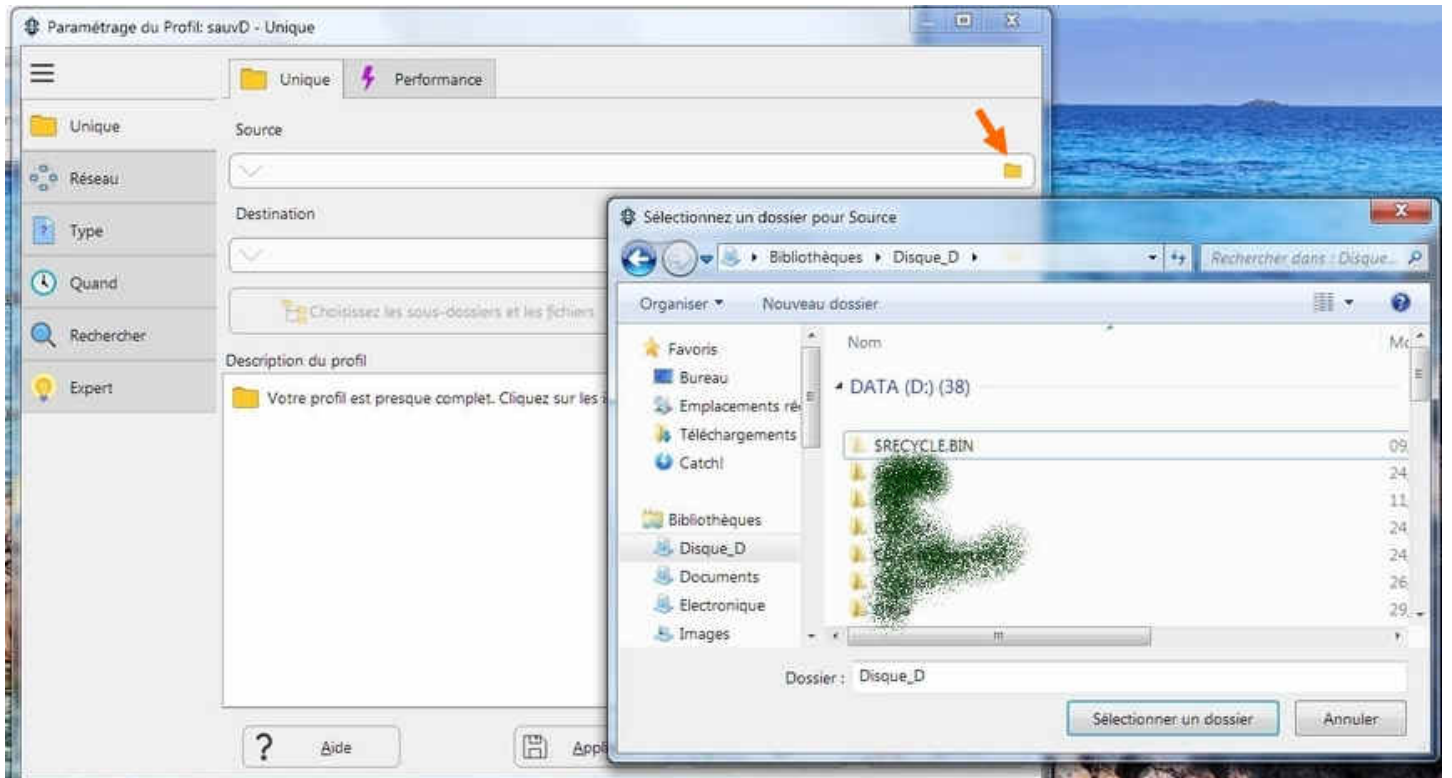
Paramétrage du Profil: sauvD - Unique

Unique
Performance

Unique
Réseau
Type
Quand
Rechercher
Expert

Source

Destination

Choisissez les sous-dossiers et les fichiers

Description du profil

Votre profil est presque complet. Cliquez sur les

?
Aide

Appl

Sélectionnez un dossier pour Source

Bibliothèques ▸ Disque_D ▸

Rechercher dans : Disque...

Organiser ▾
Nouveau dossier

Favoris
Bureau
Emplacements ré
Téléchargements
Catch!

Bibliothèques
Disque_D
Documents
Electronique
Images

Nom
Mc

DATA (D:) (38)

$RECYCLE.BIN
09
24
11
24
24
26
29

Dossier : Disque_D

Sélectionner un dossier
Annuler